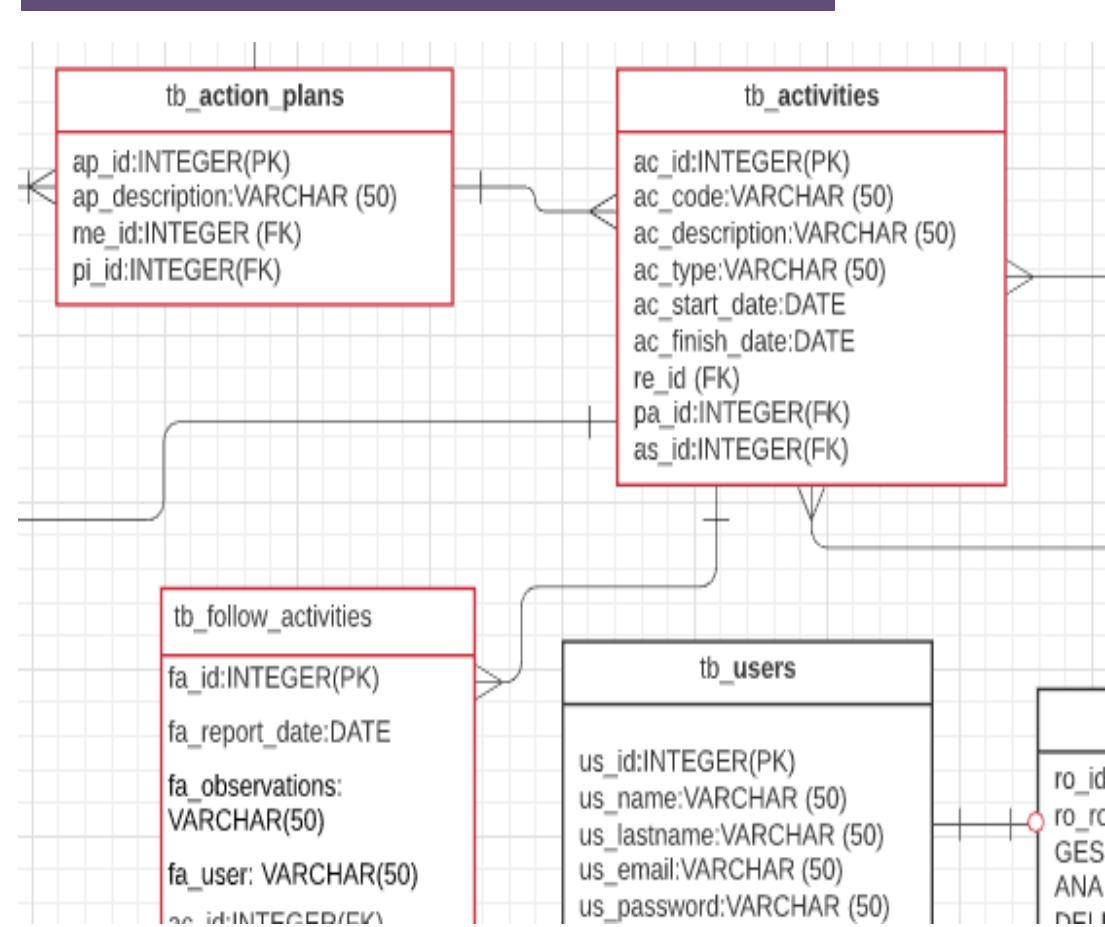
tb_action_plans

ap_id:INTEGER(PK)
ap_description:VARCHAR (50)
me_id:INTEGER (FK)
pi_id:INTEGER(FK)

tb_activities

ac_id:INTEGER(PK)
ac_code:VARCHAR (50)
ac_description:VARCHAR (50)
ac_type:VARCHAR (50)
ac_start_date:DATE
ac_finish_date:DATE
re_id (FK)
pa_id:INTEGER(FK)
as_id:INTEGER(FK)

tb_follow_activities

fa_id:INTEGER(PK)
fa_report_date:DATE
fa_observations: VARCHAR(50)
fa_user: VARCHAR(50)
ac_id:INTEGER(FK)

tb_users

us_id:INTEGER(PK)
us_name:VARCHAR (50)
us_lastname:VARCHAR (50)
us_email:VARCHAR (50)
us_password:VARCHAR (50)

ro_id
ro_r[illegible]
GES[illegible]
ANA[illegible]
DEL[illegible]